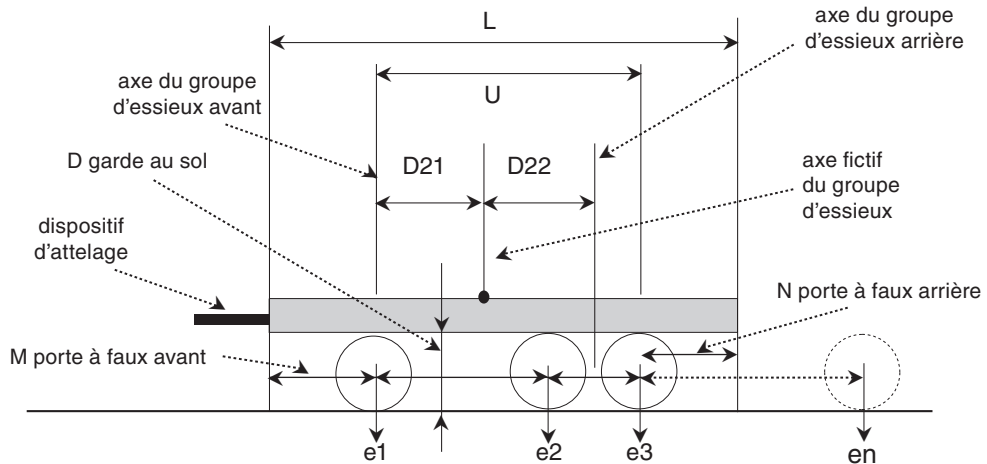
L

axe du groupe d'essieux arrière

U

axe du groupe d'essieux avant

D garde au sol

D21

D22

axe fictif du groupe d'essieux

dispositif d'attelage

N porte à faux arrière

M porte à faux avant

e1

e2

e3

en